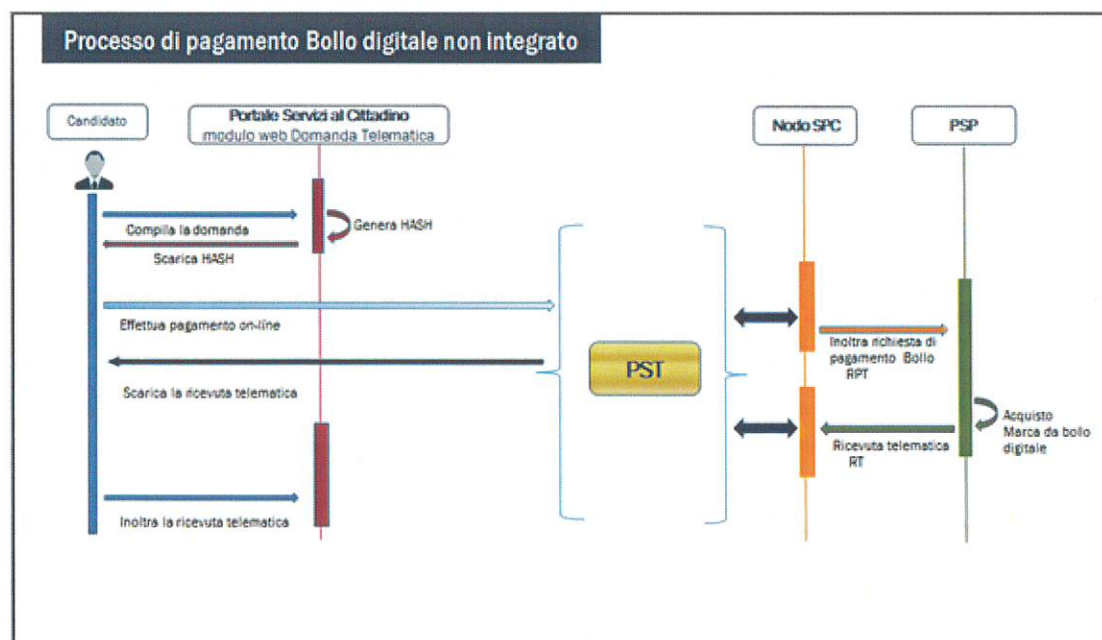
Processo di pagamento Bollo digitale non integrato

Candidato

Portale Servizi al Cittadino
modulo web Domanda Telematica

Nodo SPC

PSP

Genera HASH

Compila la domanda

Scarica HASH

Effettua pagamento on-line

Scarica la ricevuta telematica

Inoltra la ricevuta telematica

PST

Inoltra richiesta di pagamento Bollo RPT

Acquisto Marca da bollo digitale

Ricevuta telematica RT